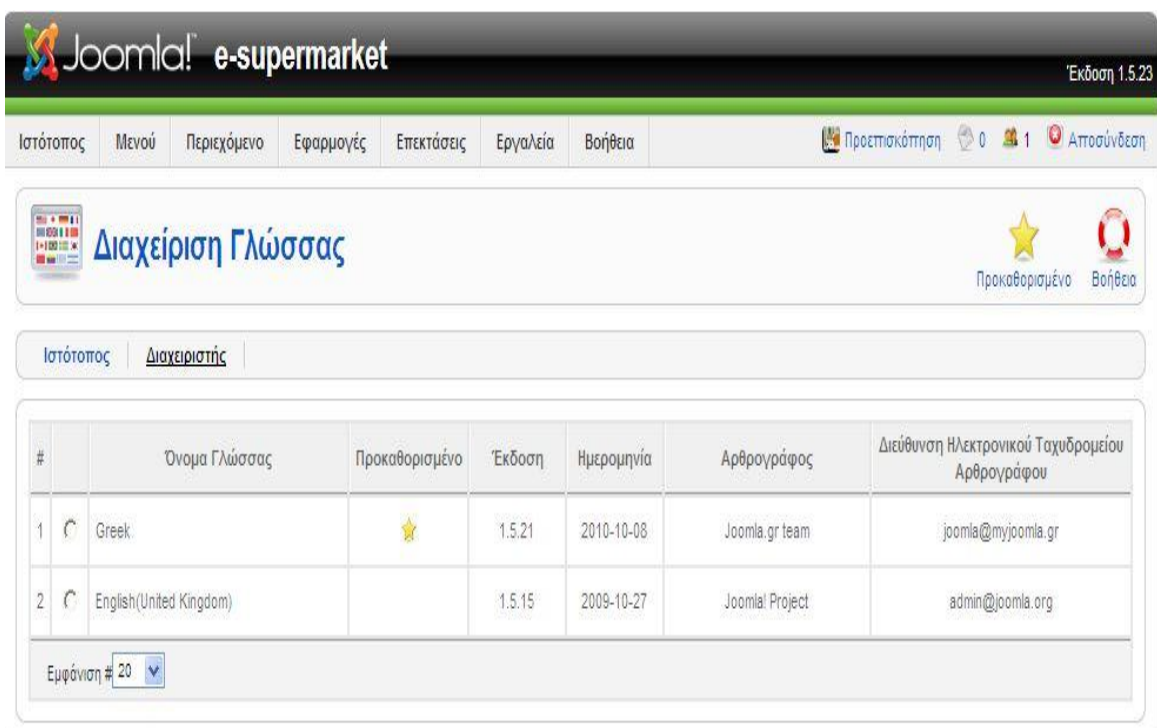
Joomla! e-supermarket

Έκδοση 1.5.23

Ιστότοπος Μενού Περιεχόμενο Εφαρμογές Επεκτάσεις Εργαλεία Βοήθεια

Προεπισκόπηση 0 1 Αποσύνδεση

Διαχείριση Γλώσσας

Προκαθορισμένο Βοήθεια

Ιστότοπος Διαχειριστής

| # | | Όνομα Γλώσσας | Προκαθορισμένο | Έκδοση | Ημερομηνία | Αρθρογράφος | Διεύθυνση Ηλεκτρονικού Ταχυδρομείου Αρθρογράφου |
|---|---|---|---|---|---|---|---|
| 1 | | Greek | | 1.5.21 | 2010-10-08 | Joomla.gr team | joomla@myjoomla.gr |
| 2 | | English(United Kingdom) | | 1.5.15 | 2009-10-27 | Joomla! Project | admin@joomla.org |

Εμφάνιση # 20